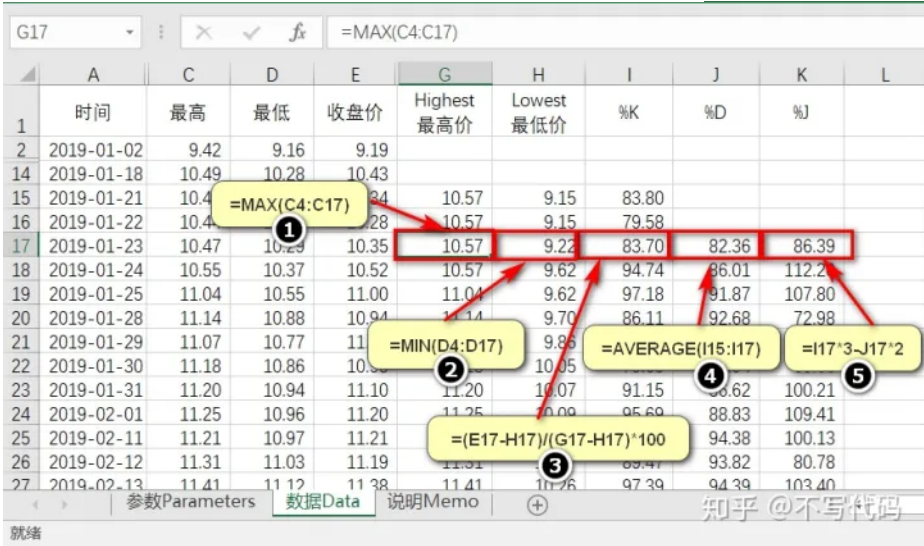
G17 =MAX(C4:C17)

| | A | C | D | E | G | H | I | J | K | L |
|---|---|---|---|---|---|---|---|---|---|---|
| 1 | 时间 | 最高 | 最低 | 收盘价 | Highest 最高价 | Lowest 最低价 | %K | %D | %J | |
| 2 | 2019-01-02 | 9.42 | 9.16 | 9.19 | | | | | | |
| 14 | 2019-01-18 | 10.49 | 10.28 | 10.43 | | | | | | |
| 15 | 2019-01-21 | 10.4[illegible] | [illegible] | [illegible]34 | 10.57 | 9.15 | 83.80 | | | |
| 16 | 2019-01-22 | 10.4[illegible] | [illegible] | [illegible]28 | 10.57 | 9.15 | 79.58 | | | |
| 17 | 2019-01-23 | 10.47 | 10.29 | 10.35 | 10.57 | 9.22 | 83.70 | 82.36 | 86.39 | |
| 18 | 2019-01-24 | 10.55 | 10.37 | 10.52 | 10.57 | 9.62 | 94.74 | 86.01 | 112.2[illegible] | |
| 19 | 2019-01-25 | 11.04 | 10.55 | 11.00 | 11.04 | 9.62 | 97.18 | 91.87 | 107.80 | |
| 20 | 2019-01-28 | 11.14 | 10.88 | 10.94 | 11.14 | 9.70 | 86.11 | 92.68 | 72.98 | |
| 21 | 2019-01-29 | 11.07 | 10.77 | 11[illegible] | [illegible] | 9.86 | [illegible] | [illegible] | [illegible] | |
| 22 | 2019-01-30 | 11.18 | 10.86 | 10.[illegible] | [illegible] | 10.05 | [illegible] | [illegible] | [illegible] | |
| 23 | 2019-01-31 | 11.20 | 10.94 | 11.10 | 11.20 | 10.07 | 91.15 | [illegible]62 | 100.21 | |
| 24 | 2019-02-01 | 11.25 | 10.96 | 11.20 | 11.25 | 10.09 | 95.69 | 88.83 | 109.41 | |
| 25 | 2019-02-11 | 11.21 | 10.97 | 11.21 | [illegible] | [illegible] | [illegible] | 94.38 | 100.13 | |
| 26 | 2019-02-12 | 11.31 | 11.03 | 11.19 | 11.31 | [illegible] | 89.47 | 93.82 | 80.78 | |
| 27 | 2019-02-13 | 11.41 | 11.12 | 11.38 | 11.41 | 10.26 | 97.39 | 94.39 | 103.40 | |

=MAX(C4:C17) 1
=MIN(D4:D17) 2
=(E17-H17)/(G17-H17)*100 3
=AVERAGE(I15:I17) 4
=I17*3-J17*2 5

参数Parameters 数据Data 说明Memo

知乎 @不写代码

就绪